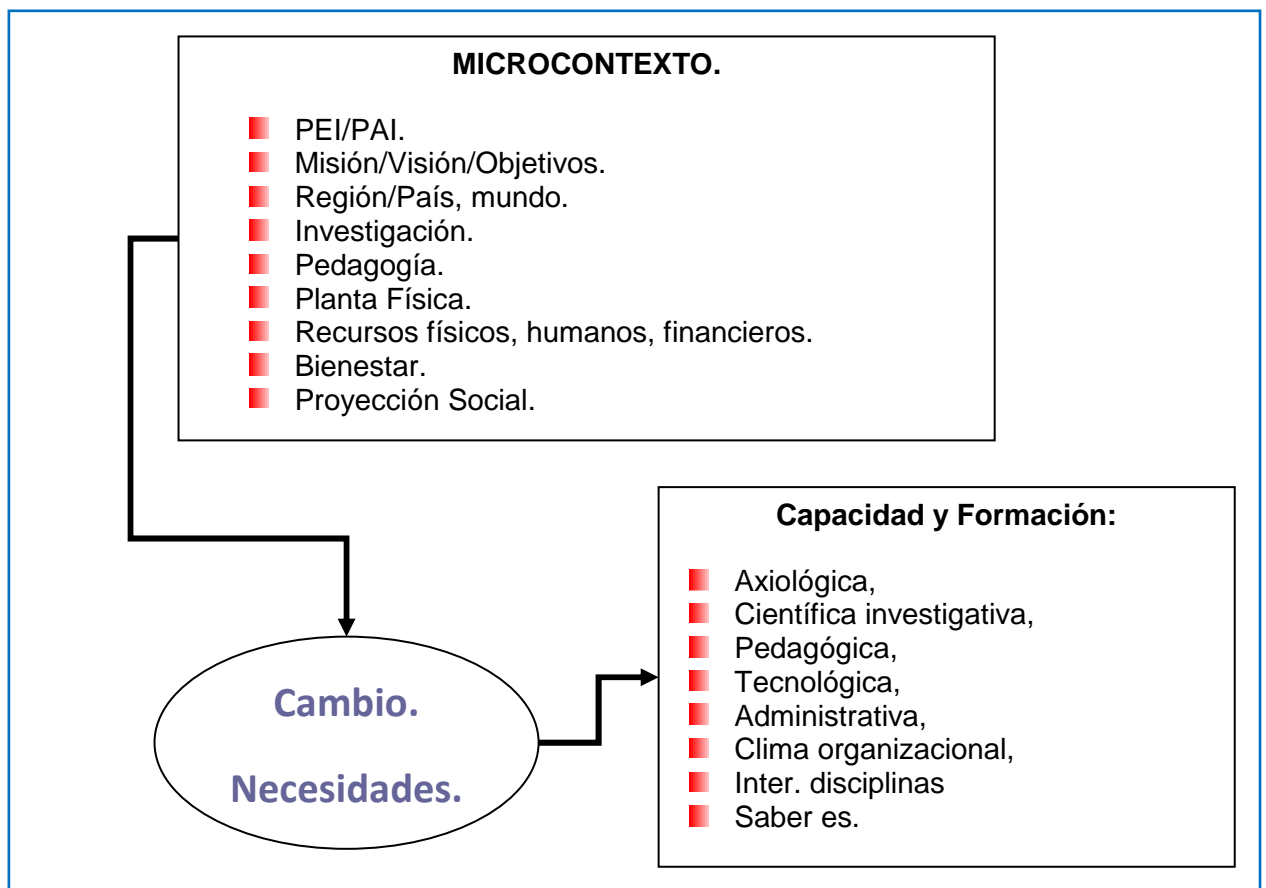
MICROCONTEXTO.

- PEI/PAI.
- Misión/Visión/Objetivos.
- Región/País, mundo.
- Investigación.
- Pedagogía.
- Planta Física.
- Recursos físicos, humanos, financieros.
- Bienestar.
- Proyección Social.

Cambio.

Necesidades.

Capacidad y Formación:

- Axiológica,
- Científica investigativa,
- Pedagógica,
- Tecnológica,
- Administrativa,
- Clima organizacional,
- Inter. disciplinas
- Saber es.